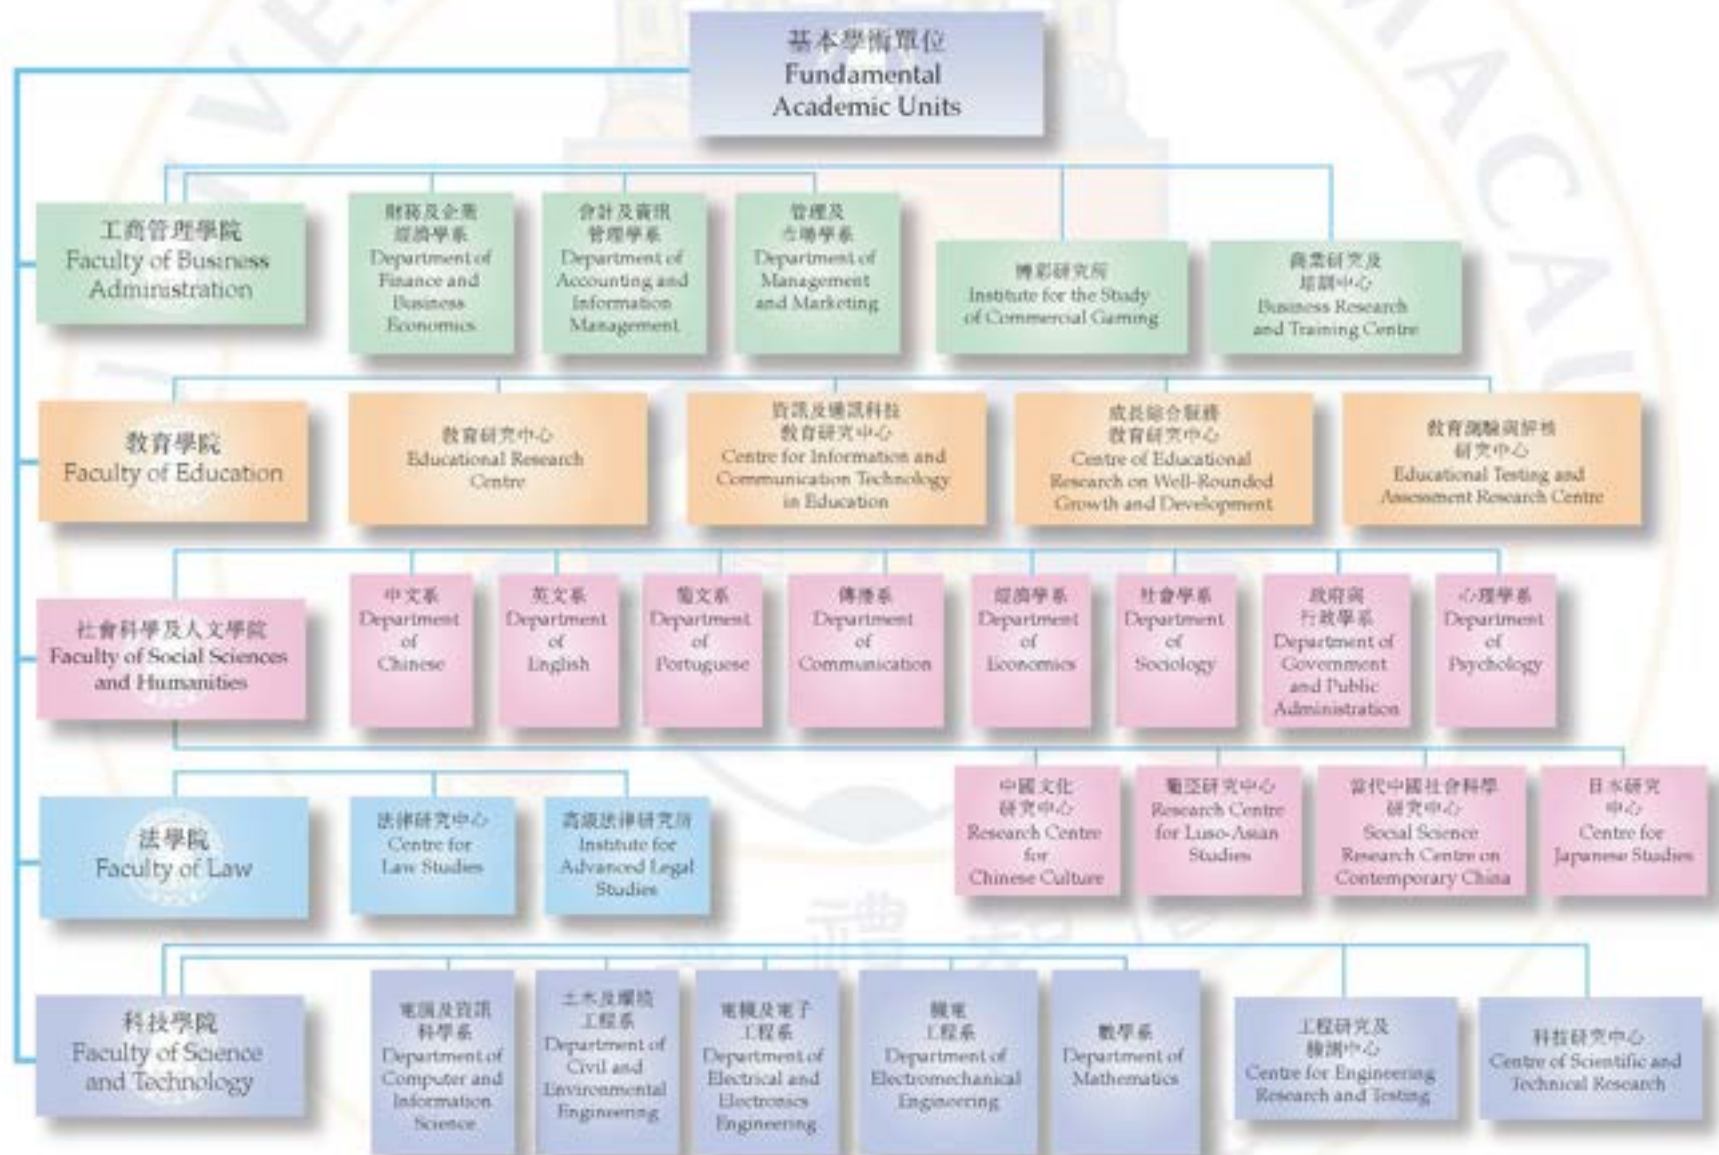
基本學術單位
Fundamental Academic Units

工商管理學院
Faculty of Business Administration

財務及企業經濟學系
Department of Finance and Business Economics

會計及資訊管理學系
Department of Accounting and Information Management

管理及市場學系
Department of Management and Marketing

博彩研究所
Institute for the Study of Commercial Gaming

商業研究及培訓中心
Business Research and Training Centre

教育學院
Faculty of Education

教育研究中心
Educational Research Centre

資訊及通訊科技教育研究中心
Centre for Information and Communication Technology in Education

成長綜合服務教育研究中心
Centre of Educational Research on Well-Rounded Growth and Development

教育測驗與評核研究中心
Educational Testing and Assessment Research Centre

社會科學及人文學院
Faculty of Social Sciences and Humanities

中文系
Department of Chinese

英文系
Department of English

葡文系
Department of Portuguese

傳播系
Department of Communication

經濟學系
Department of Economics

社會學系
Department of Sociology

政府與行政學系
Department of Government and Public Administration

心理學系
Department of Psychology

中國文化研究中心
Research Centre for Chinese Culture

葡亞研究中心
Research Centre for Luso-Asian Studies

當代中國社會科學研究中心
Social Science Research Centre on Contemporary China

日本研究中心
Centre for Japanese Studies

法學院
Faculty of Law

法律研究中心
Centre for Law Studies

高級法律研究所
Institute for Advanced Legal Studies

科技學院
Faculty of Science and Technology

電腦及資訊科學系
Department of Computer and Information Science

土木及環境工程系
Department of Civil and Environmental Engineering

電機及電子工程系
Department of Electrical and Electronics Engineering

機電工程系
Department of Electromechanical Engineering

數學系
Department of Mathematics

工程研究及檢測中心
Centre for Engineering Research and Testing

科技研究中心
Centre of Scientific and Technical Research